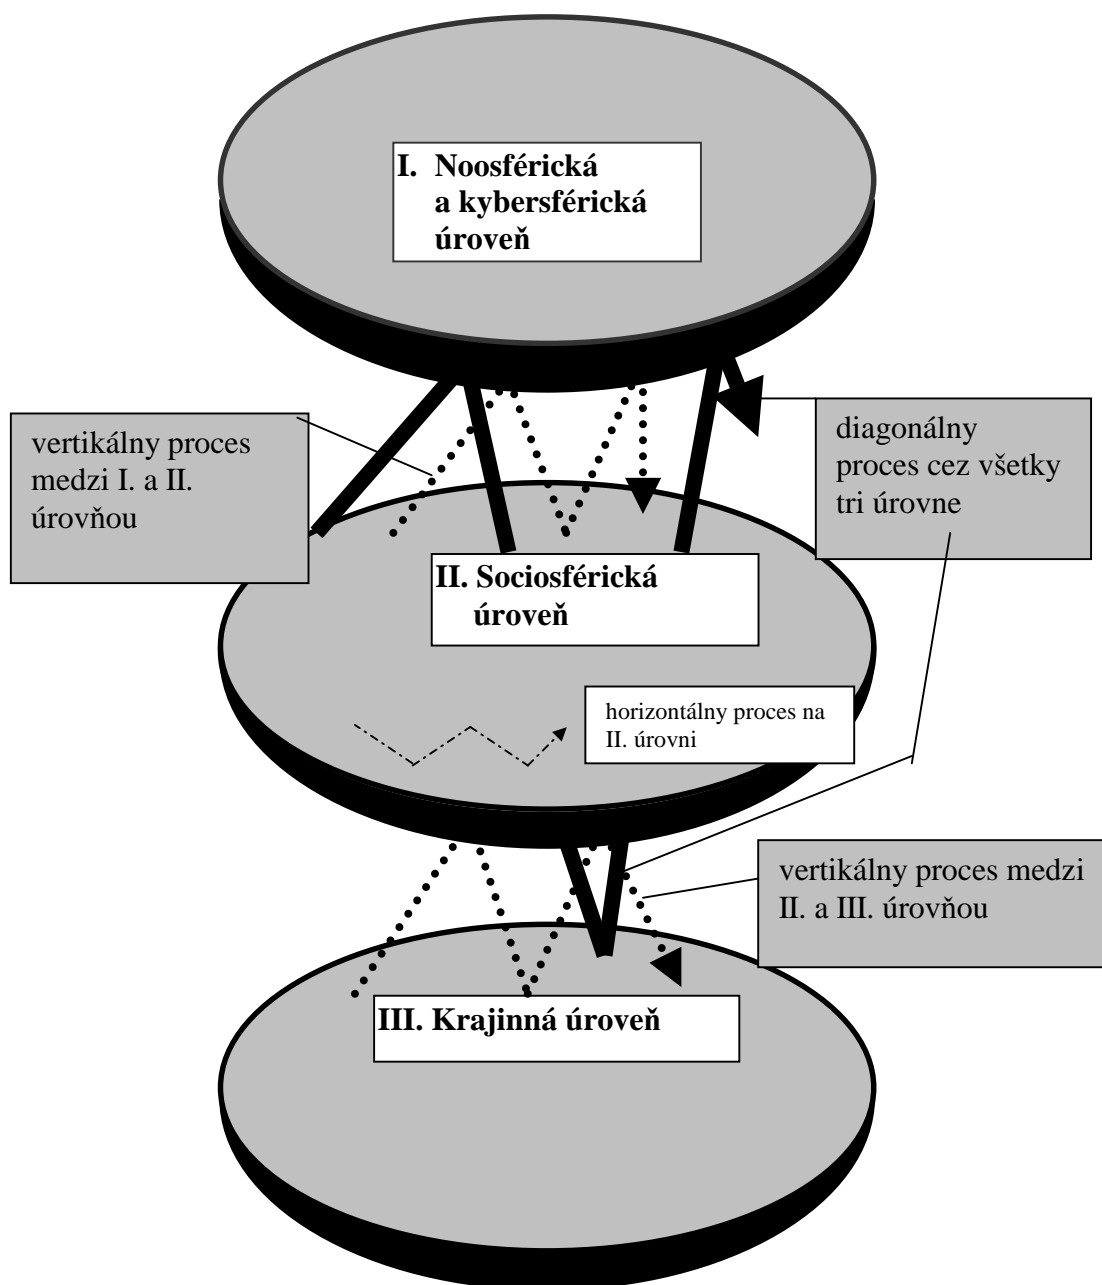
I. Noosférická a kybersférická úroveň

vertikálny proces medzi I. a II. úrovňou

diagonálny proces cez všetky tri úrovne

II. Sociosférická úroveň

horizontálny proces na II. úrovni

vertikálny proces medzi II. a III. úrovňou

III. Krajinná úroveň